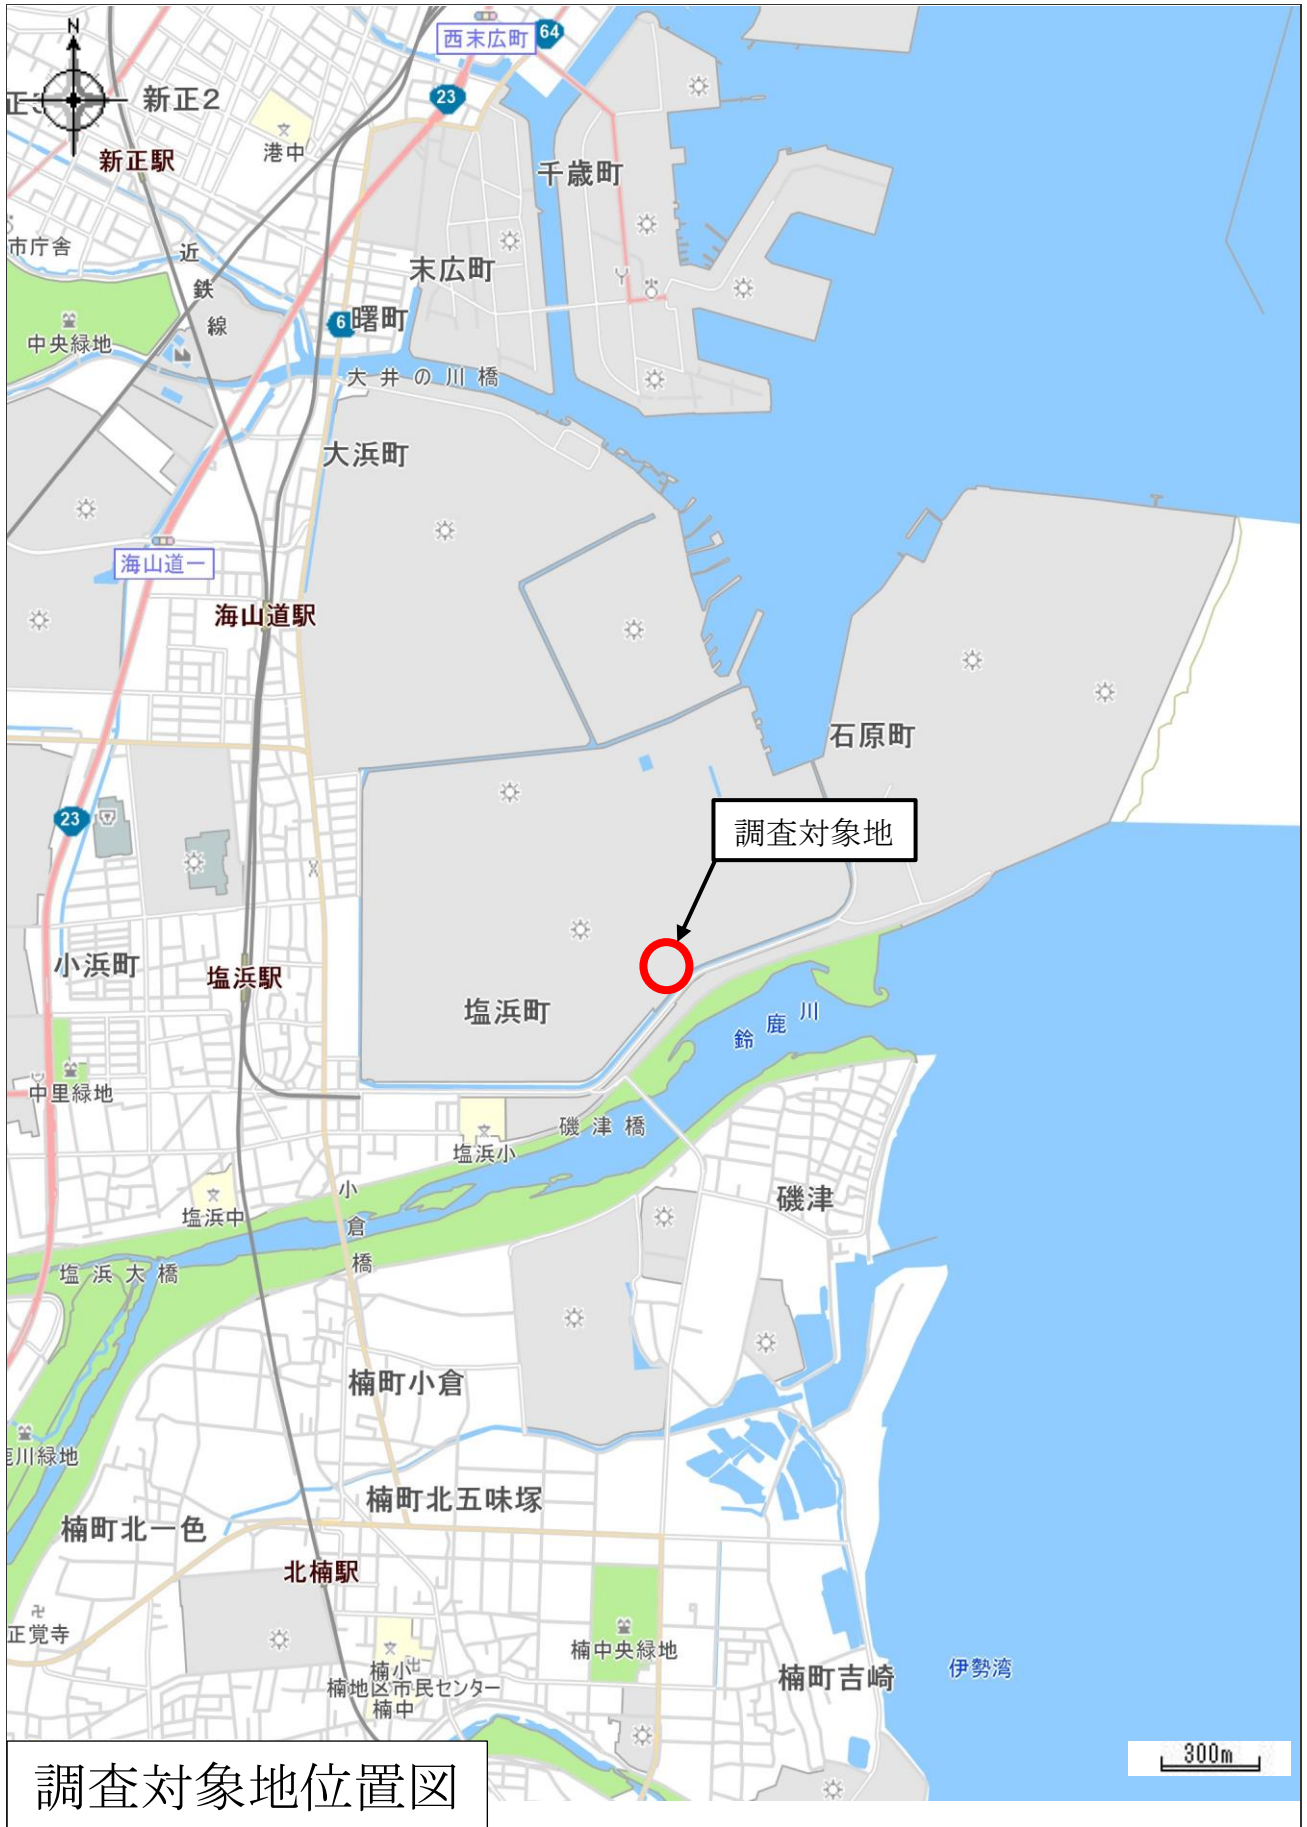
N
正3
新正2
新正駅
港中
西末広町
64
23
千歳町
市庁舎
近
鉄
線
末広町
中央緑地
6
曙町
大井の川橋
大浜町
海山道一
海山道駅
石原町
23
調査対象地
小浜町
塩浜駅
塩浜町
鈴鹿川
中里緑地
塩浜小
磯津橋
塩浜中
小
倉
橋
磯津
塩浜大橋
楠町小倉
鹿川緑地
楠町北五味塚
楠町北一色
北楠駅
正覚寺
楠小
楠地区市民センター
楠中
楠中央緑地
楠町吉崎
伊勢湾
300m
調査対象地位置図